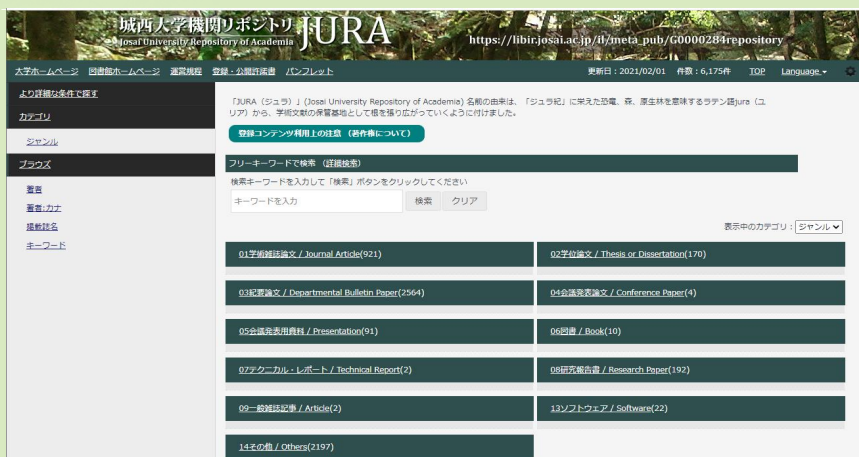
城西大学機関リポジトリ JURA
Josai University Repository of Academia
https://libir.josai.ac.jp/il/meta_pub/G0000284repository

大学ホームページ 図書館ホームページ 運営規程 登録・公開許諾書 パンフレット
更新日：2021/02/01 件数：6,175件 TOP Language

より詳細な条件で探す
カテゴリ
ジャンル
ブラウズ
著者
著者:カナ
掲載誌名
キーワード

「JURA（ジュラ）」(Josai University Repository of Academia) 名前の由来は、「ジュラ紀」に栄えた恐竜、森、原生林を意味するラテン語jura（ユリア）から、学術文献の保管基地として根を張り広がっていくように付けました。

登録コンテンツ利用上の注意（著作権について）

フリーキーワードで検索（詳細検索）
検索キーワードを入力して「検索」ボタンをクリックしてください
キーワードを入力 検索 クリア

表示中のカテゴリ：ジャンル

01学術雑誌論文 / Journal Article(921)
02学位論文 / Thesis or Dissertation(170)
03紀要論文 / Departmental Bulletin Paper(2564)
04会議発表論文 / Conference Paper(4)
05会議発表用資料 / Presentation(91)
06図書 / Book(10)
07テクニカル・レポート / Technical Report(2)
08研究報告書 / Research Paper(192)
09一般雑誌記事 / Article(2)
13ソフトウェア / Software(22)
14その他 / Others(2197)